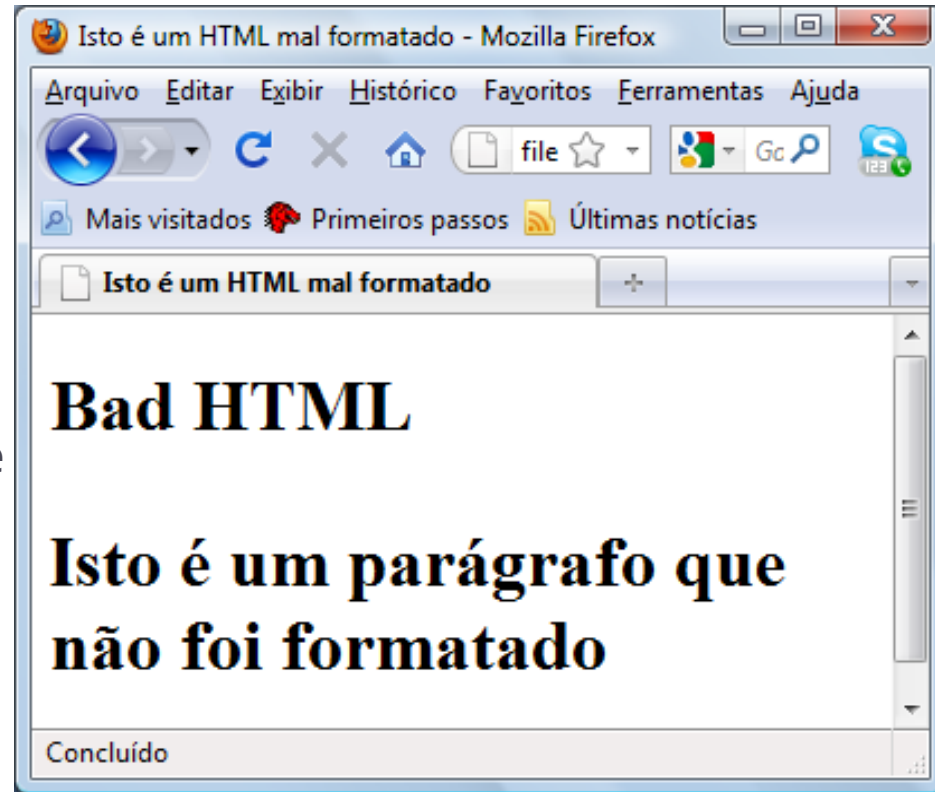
Isto é um HTML mal formatado - Mozilla Firefox

Arquivo Editar Exibir Histórico Favoritos Ferramentas Ajuda

file

Gc

Mais visitados Primeiros passos Últimas notícias

Isto é um HTML mal formatado

Bad HTML

Isto é um parágrafo que não foi formatado

Concluído